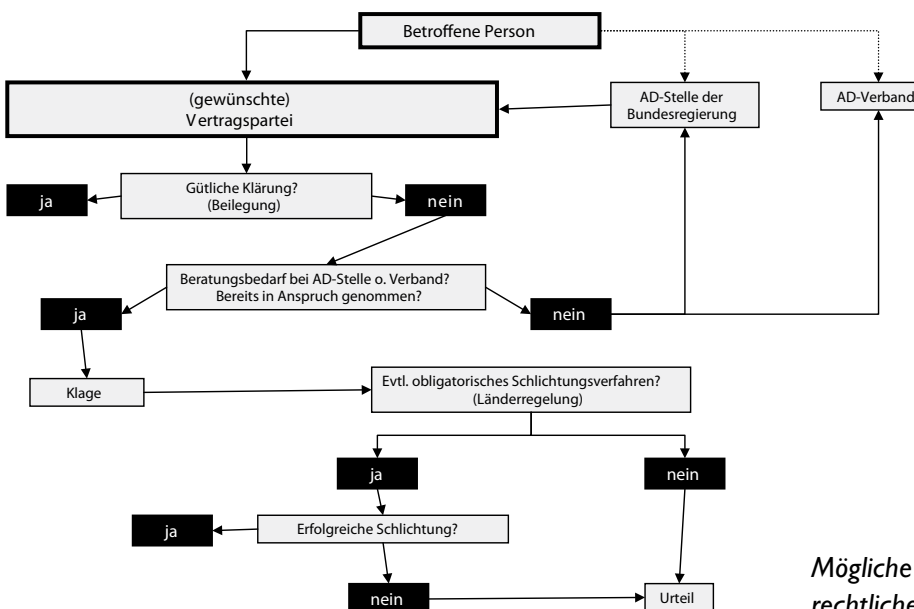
Betroffene Person

(gewünschte)
Vertragspartei

AD-Stelle der
Bundesregierung

AD-Verband

ja

Gütliche Klärung?
(Beilegung)

nein

Beratungsbedarf bei AD-Stelle o. Verband?
Bereits in Anspruch genommen?

ja

nein

Klage

Evtl. obligatorisches Schlichtungsverfahren?
(Länderregelung)

ja

nein

ja

Erfolgreiche Schlichtung?

nein

Urteil

Mögliche
rechtliche